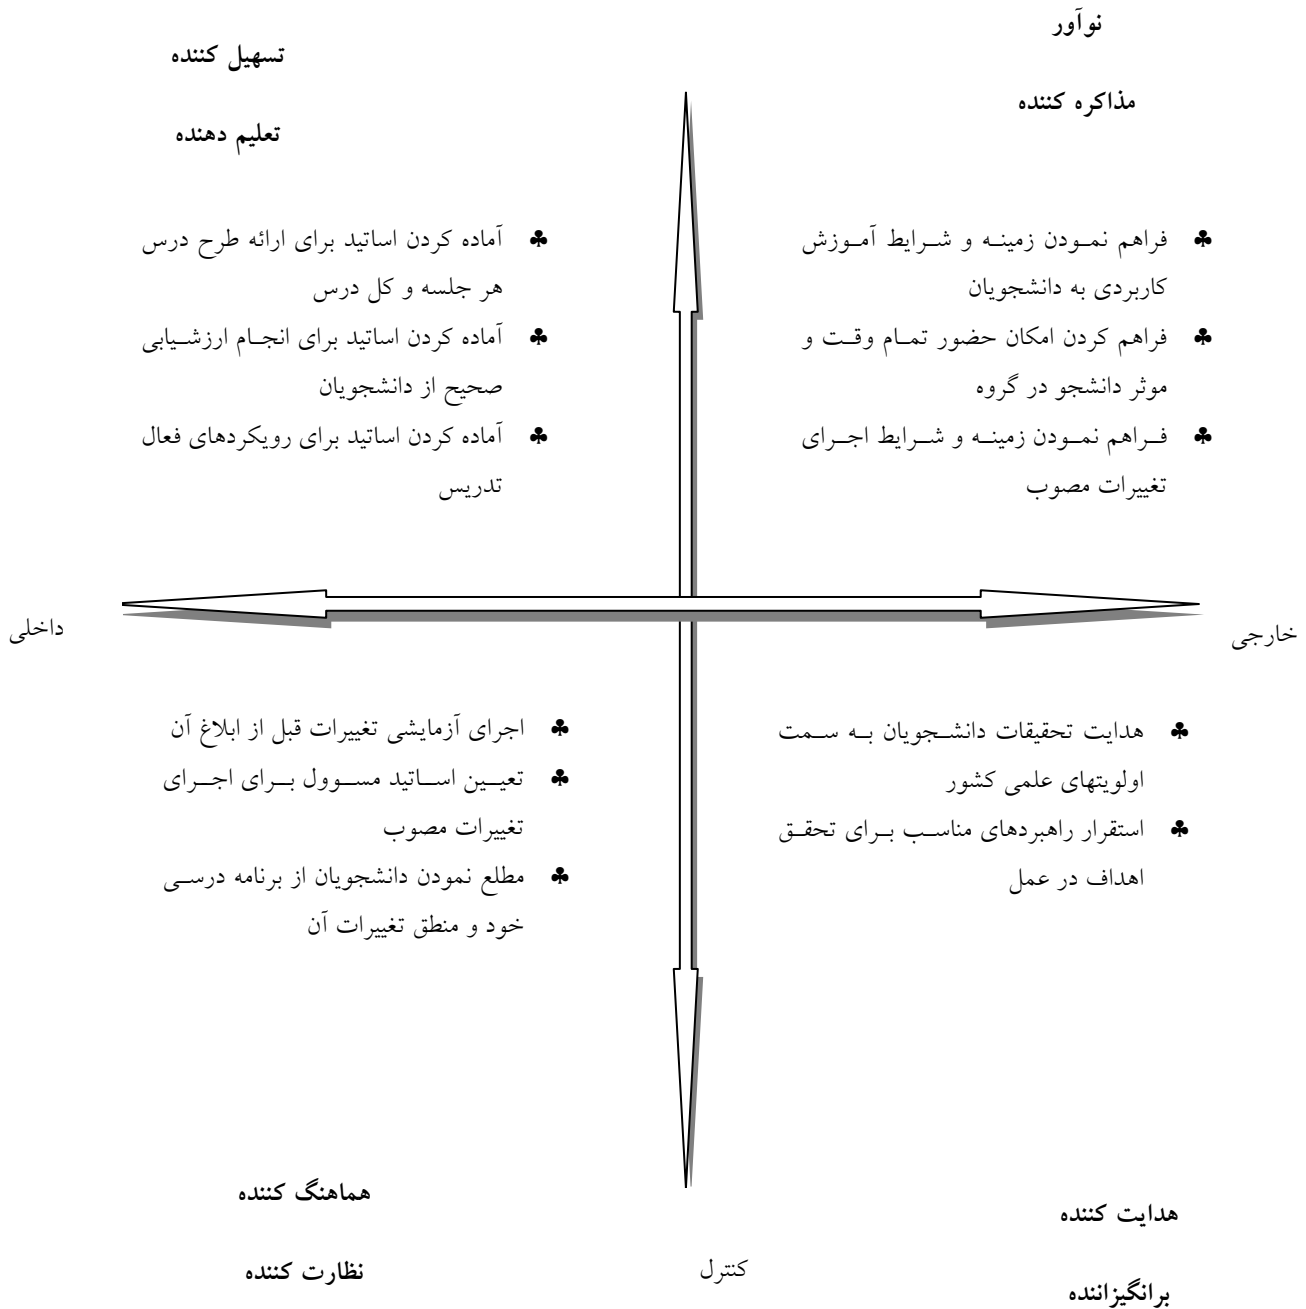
نوآور

مذاکره کننده

تسهیل کننده

تعلیم دهنده

♣ فراهم نمودن زمینه و شرایط آموزش کاربردی به دانشجویان
♣ فراهم کردن امکان حضور تمام وقت و موثر دانشجو در گروه
♣ فراهم نمودن زمینه و شرایط اجرای تغییرات مصوب

♣ آماده کردن اساتید برای ارائه طرح درس هر جلسه و کل درس
♣ آماده کردن اساتید برای انجام ارزشیابی صحیح از دانشجویان
♣ آماده کردن اساتید برای رویکردهای فعال تدریس

خارجی

داخلی

♣ هدایت تحقیقات دانشجویان به سمت اولویتهای علمی کشور
♣ استقرار راهبردهای مناسب برای تحقق اهداف در عمل

♣ اجرای آزمایشی تغییرات قبل از ابلاغ آن
♣ تعیین اساتید مسوول برای اجرای تغییرات مصوب
♣ مطلع نمودن دانشجویان از برنامه درسی خود و منطق تغییرات آن

هدایت کننده

برانگیزاننده

هماهنگ کننده

نظارت کننده

کنترل